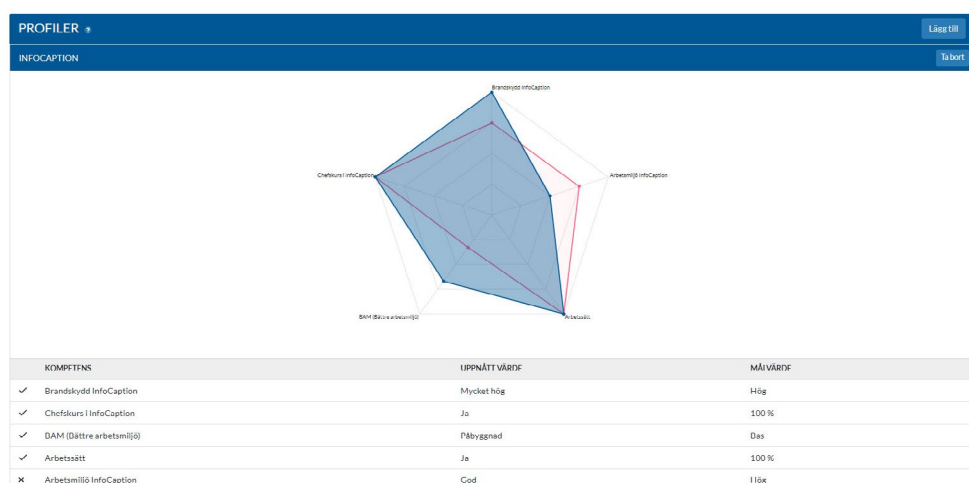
PROFILER

Lägg till

INFOCAPTION

Ta bort

Brandskydd InfoCaption

Arbetsmiljö InfoCaption

Arbetssätt

DAM (Bättre arbetsmiljö)

Chefskurs i InfoCaption

| | KOMPETENS | UPPNÅTT VÄRDE | MÅLVÄRDE |
|---|---|---|---|
| ✓ | Brandskydd InfoCaption | Mycket hög | Hög |
| ✓ | Chefskurs i InfoCaption | Ja | 100 % |
| ✓ | DAM (Bättre arbetsmiljö) | Påbyggnad | Bas |
| ✓ | Arbetssätt | Ja | 100 % |
| × | Arbetsmiljö InfoCaption | God | Hög |